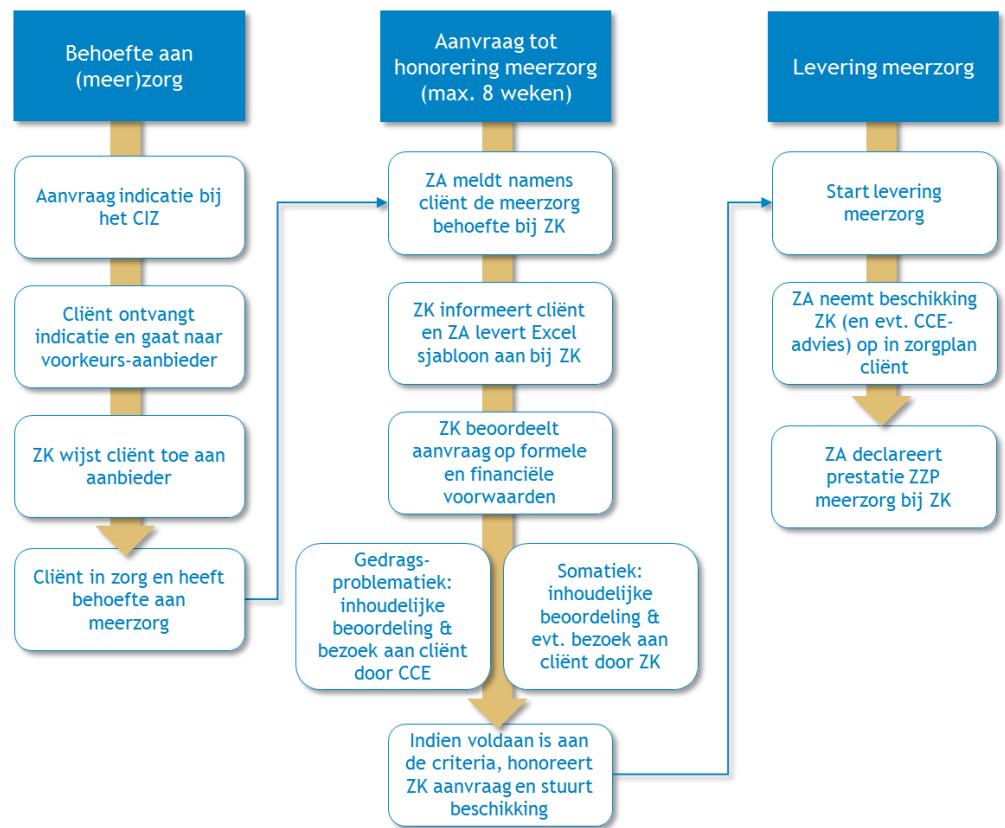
Behoefte aan (meer)zorg

Aanvraag indicatie bij het CIZ

Cliënt ontvangt indicatie en gaat naar voorkeurs-aanbieder

ZK wijst cliënt toe aan aanbieder

Cliënt in zorg en heeft behoefte aan meerzorg

Aanvraag tot honorering meerzorg (max. 8 weken)

ZA meldt namens cliënt de meerzorg behoefte bij ZK

ZK informeert cliënt en ZA levert Excel sjabloon aan bij ZK

ZK beoordeelt aanvraag op formele en financiële voorwaarden

Gedrags-problematiek: inhoudelijke beoordeling & bezoek aan cliënt door CCE

Somatiek: inhoudelijke beoordeling & evt. bezoek aan cliënt door ZK

Indien voldaan is aan de criteria, honoreert ZK aanvraag en stuurt beschikking

Levering meerzorg

Start levering meerzorg

ZA neemt beschikking ZK (en evt. CCE-advies) op in zorgplan cliënt

ZA declareert prestatie ZZP meerzorg bij ZK